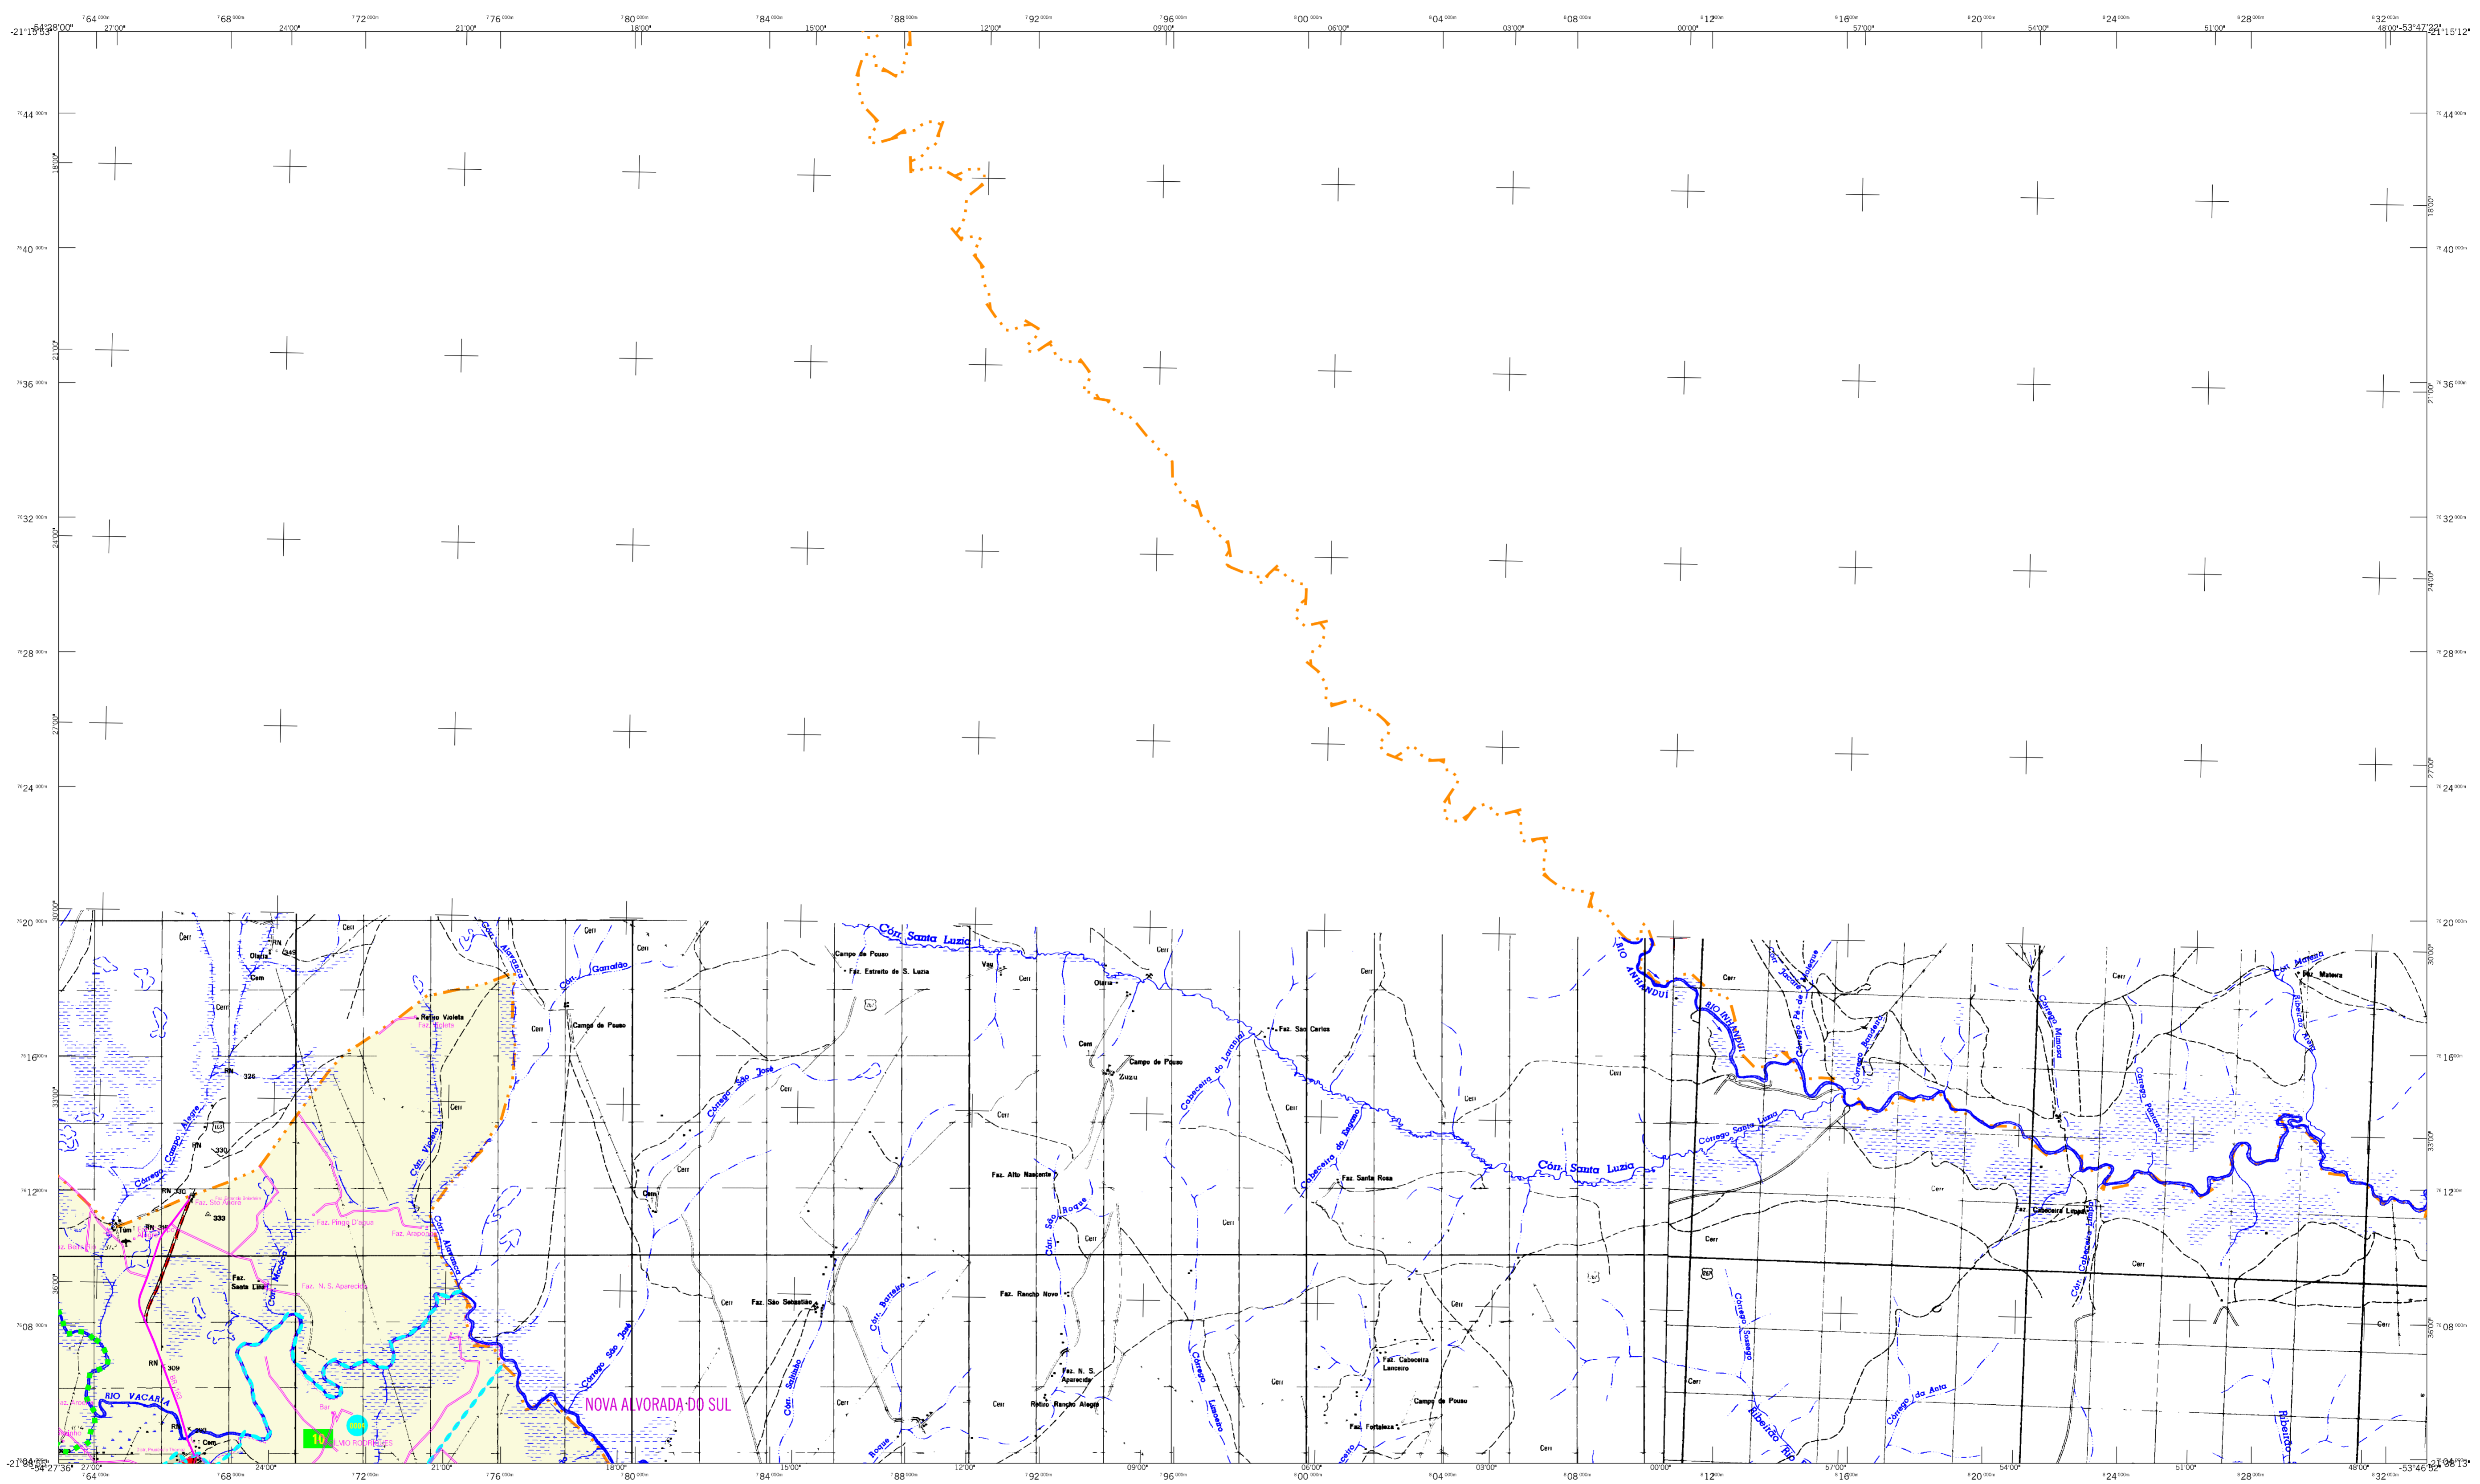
-54°28'00" -21°15'53"
764 768 772 776 780 784 788 792 796 800 804 808 812 816 820 824 828 832
27'00" 24'00" 21'00" 18'00" 15'00" 12'00" 09'00" 06'00" 03'00" 00'00" 57'00" 54'00" 51'00" 48'00"
-53°47'22" -21°15'12"
7644 7640 7636 7632 7628 7624 7620 7616 7612 7608
18'00" 21'00" 24'00" 27'00" 30'00" 33'00" 36'00"

Cór. Santa Luzia
Campo de Pouso
Faz. Estreito de S. Luzia
Cór. Alvorada
Cór. Garrafão
Campo de Pouso
Faz. Violeta
Retiro Violeta
Olaria
Cem
Cerr
RN 326
RN 330
Córrego Campo Alegre
Córrego São José
Cór. Violeta
Faz. Pingo D'agua
Faz. Arapongas
Faz. São Pedro
Faz. Santa Lina
Faz. N. S. Aparecida
Cór. Alvorada
Córrego São José
RIO VACARIA
RN 309
NOVA ALVORADA DO SUL
Faz. São Sebastião
Cór. Barreiro
Cór. Sabiaba
Faz. Alto Nascente
Faz. Rancho Novo
Faz. N. S. Aparecida
Retiro Rancho Alegre
Cór. São Roque
Campo de Pouso
Zuzu
Cabeceira do Laranjal
Faz. São Carlos
Cabeceira do Bugeno
Faz. Santa Rosa
Córrego Limoeiro
Faz. Cabeceira Lanceiro
Campo de Pouso
Faz. Fortaleza
Cór. Santa Luzia
RIO ANHANDUÍ
Córrego Santa Luzia
Córrego Mimosa
Córrego Boiadeiro
Faz. Cabeceira Limpa
Córrego Soberba
Ribeirão Rio
Córrego da Anta
Cór. Cabeceira Limpa
Faz. Matiara
Ribeirão
19
-54°27'36" -21°04'05"
-53°46'52" -21°04'13"